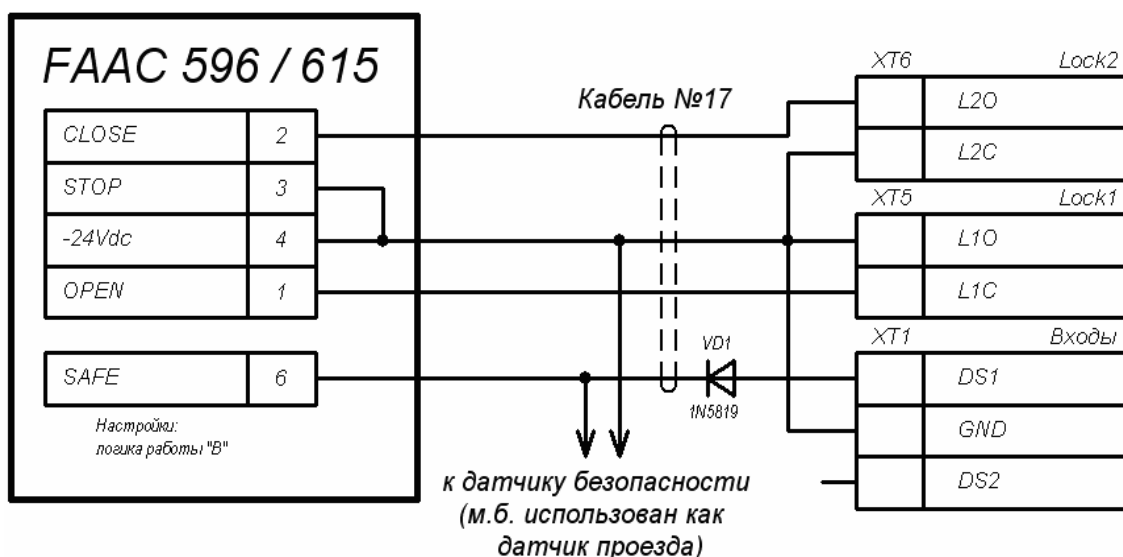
FAAC 596 / 615

| CLOSE | 2 |
|---|---|
| STOP | 3 |
| -24Vdc | 4 |
| OPEN | 1 |

| SAFE | 6 |
|---|---|

Настройки:
логика работы "B"

Кабель №17

VD1
1N5819

к датчику безопасности (м.б. использован как датчик проезда)

XT6 Lock2
L2O
L2C

XT5 Lock1
L1O
L1C

XT1 Входы
DS1
GND
DS2